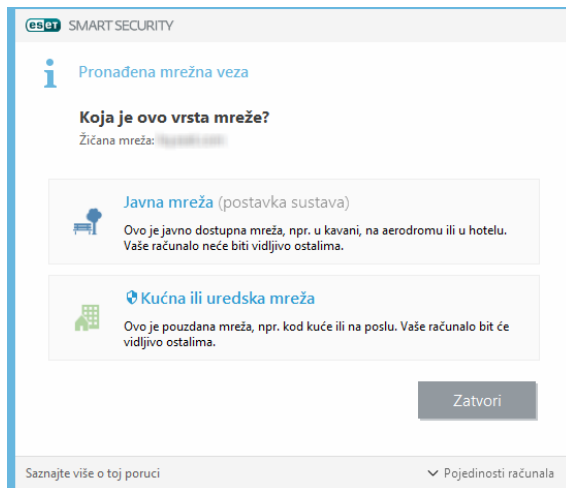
ESET SMART SECURITY

Pronađena mrežna veza

Koja je ovo vrsta mreže?

Žičana mreža: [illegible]

Javna mreža (postavka sustava)

Ovo je javno dostupna mreža, npr. u kavani, na aerodromu ili u hotelu. Vaše računalo neće biti vidljivo ostalima.

Kućna ili uredska mreža

Ovo je pouzdana mreža, npr. kod kuće ili na poslu. Vaše računalo bit će vidljivo ostalima.

Zatvori

Saznajte više o toj poruci

Pojedinosti računala